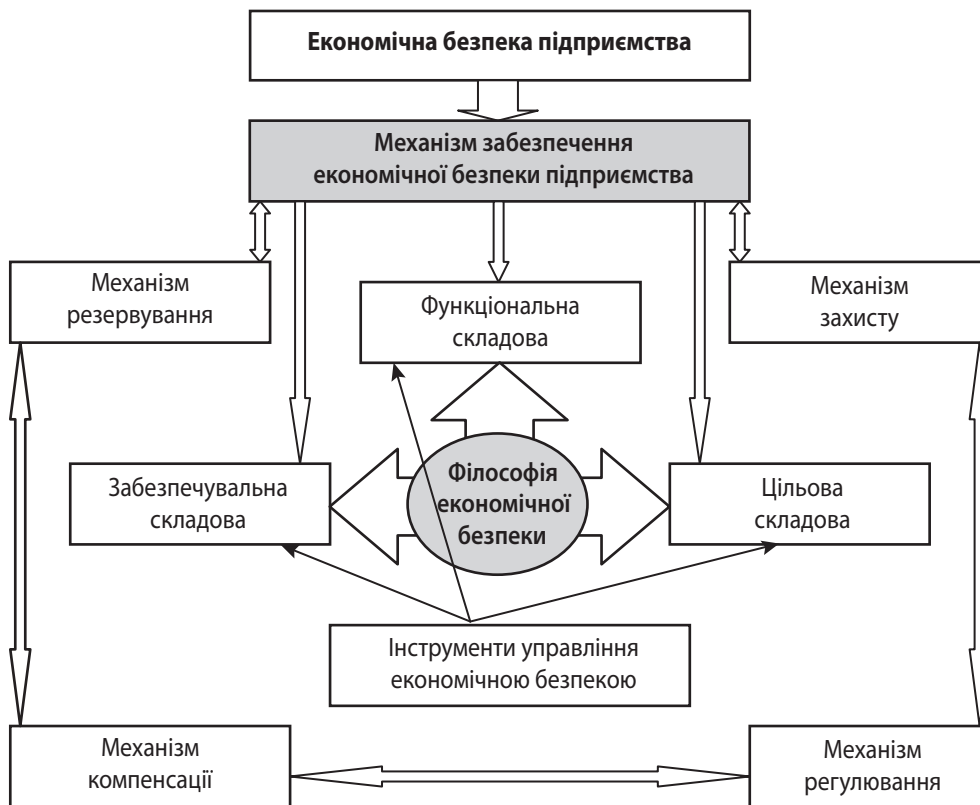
Економічна безпека підприємства

Механізм забезпечення економічної безпеки підприємства

Механізм резервування

Функціональна складова

Механізм захисту

Забезпечувальна складова

Філософія економічної безпеки

Цільова складова

Інструменти управління економічною безпекою

Механізм компенсації

Механізм регулювання